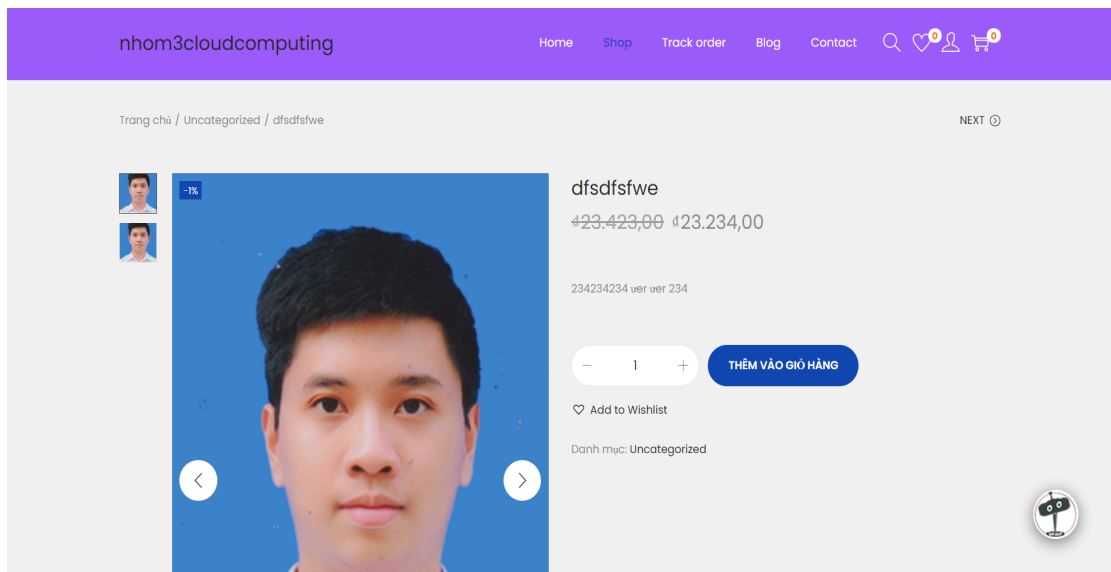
nhom3cloudcomputing

Home Shop Track order Blog Contact 0 0

Trang chủ / Uncategorized / dfsdfsfwe

NEXT

-1%

dfsdfsfwe

~~₫23.423,00~~ ₫23.234,00

234234234 ưer ưer 234

1

THÊM VÀO GIỎ HÀNG

Add to Wishlist

Danh mục: Uncategorized